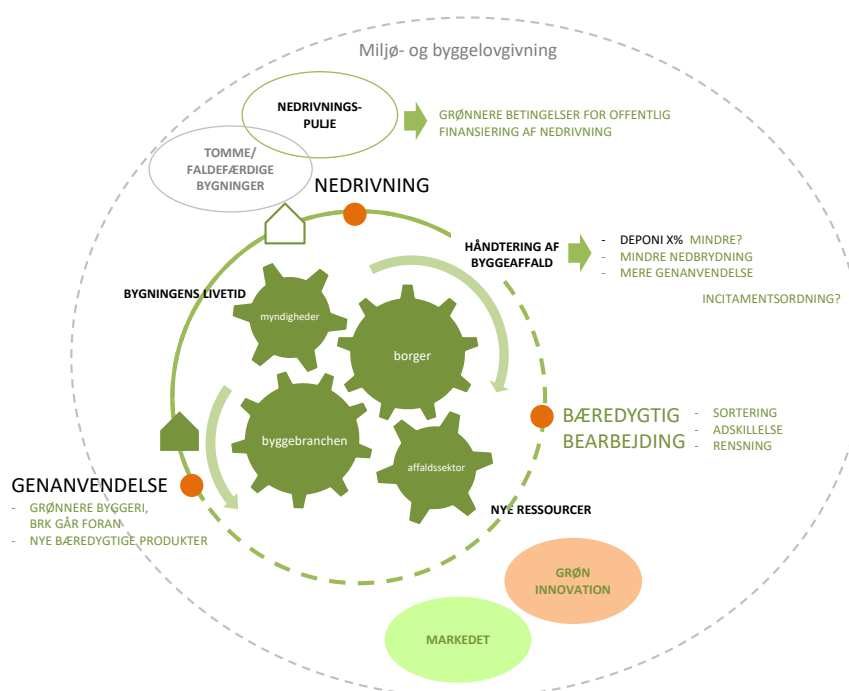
Miljø- og byggelovgivning

NEDRIVNINGS-PULJE

GRØNNERE BETINGELSER FOR OFFENTLIG FINANSIERING AF NEDRIVNING

TOMME/ FALDEFÆRDIGE BYGNINGER

NEDRIVNING

HÅNDTERING AF BYGGEAFFALD

- DEPONI X% MINDRE?
- MINDRE NEDBRYDNING
- MERE GENANVENDELSE

INCITAMENTSORDNING?

BYGNINGENS LIVETID

myndigheder

borger

byggebranchen

affaldssektor

BÆREDYGTIG BEARBEJDING

- SORTERING
- ADSKILLELSE
- RENSNING

GENANVENDELSE

- GRØNNERE BYGGERI, BRK GÅR FORAN
- NYE BÆREDYGTIGE PRODUKTER

NYE RESSOURCER

GRØN INNOVATION

MARKEDET